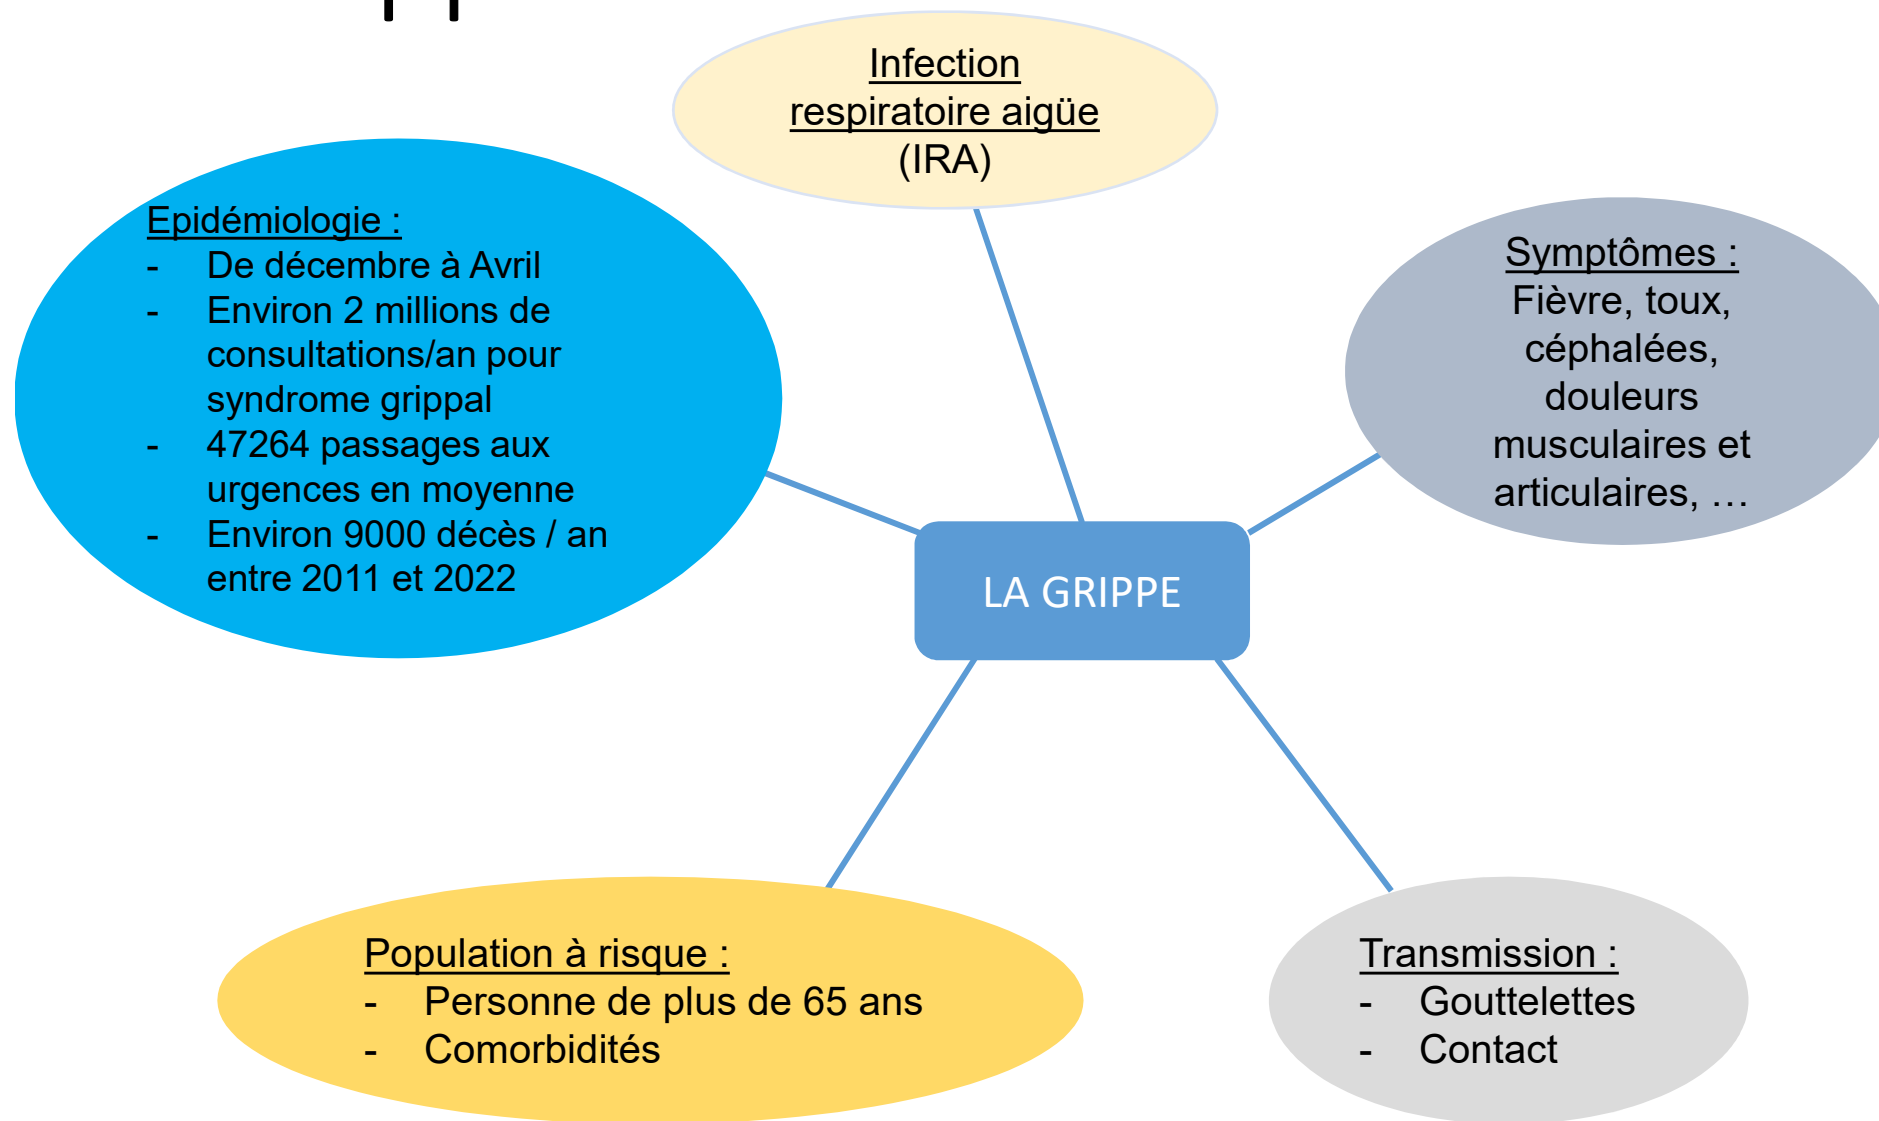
Infection respiratoire aigüe (IRA)

Epidémiologie :
- De décembre à Avril
- Environ 2 millions de consultations/an pour syndrome grippal
- 47264 passages aux urgences en moyenne
- Environ 9000 décès / an entre 2011 et 2022

Symptômes :
Fièvre, toux, céphalées, douleurs musculaires et articulaires, …

LA GRIPPE

Population à risque :
- Personne de plus de 65 ans
- Comorbidités

Transmission :
- Gouttelettes
- Contact